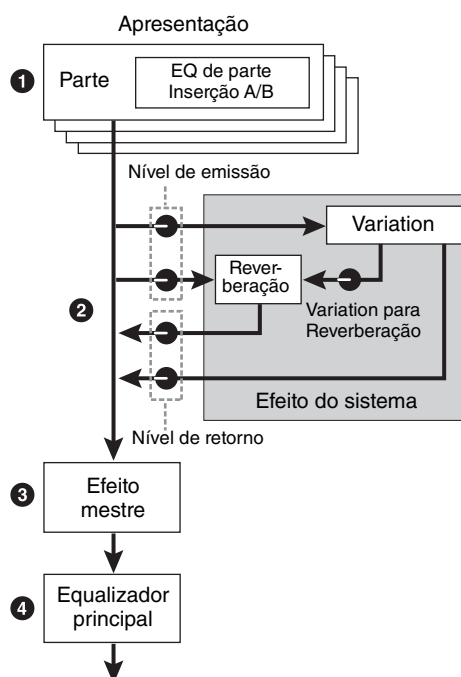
Apresentação

❶ Parte

EQ de parte
Inserção A/B

Nível de emissão

Variation

Reverberação

❷

Variation para Reverberação

Efeito do sistema

Nível de retorno

❸ Efeito mestre

❹ Equalizador principal